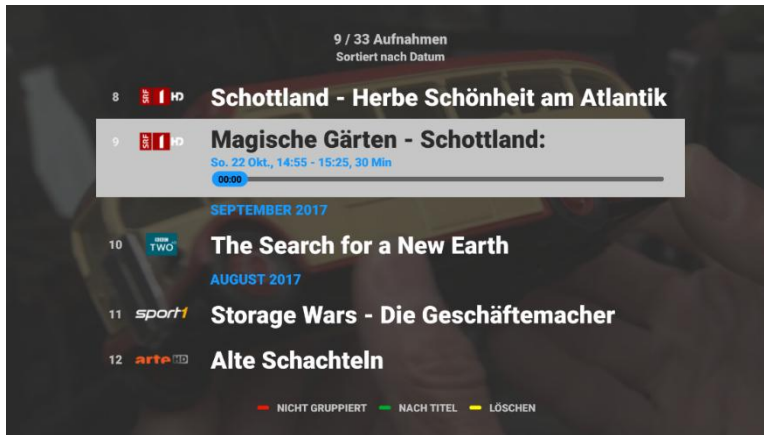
9 / 33 Aufnahmen
Sortiert nach Datum

8 SRF 1 HD Schottland - Herbe Schönheit am Atlantik

9 SRF 1 HD Magische Gärten - Schottland:
So. 22 Okt., 14:55 - 15:25, 30 Min
00:00

SEPTEMBER 2017

10 BBC TWO The Search for a New Earth

AUGUST 2017

11 sport1 Storage Wars - Die Geschäftemacher

12 arte HD Alte Schachteln

NICHT GRUPPIERT NACH TITEL LÖSCHEN